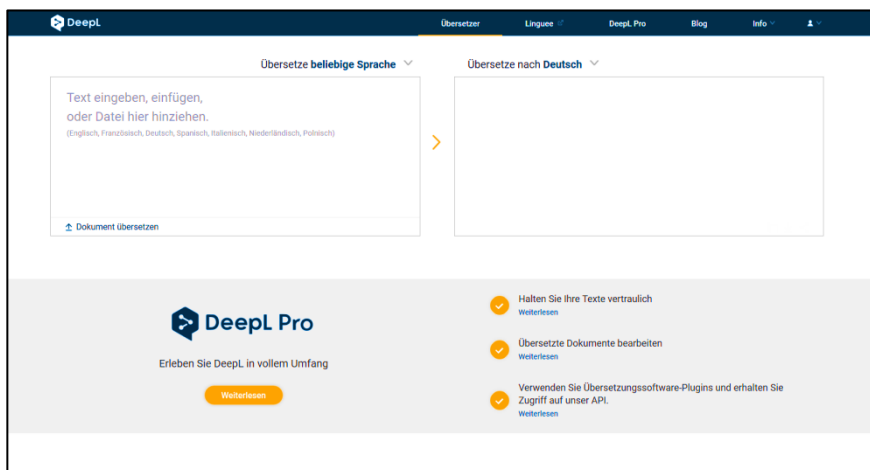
DeepL

Übersetzer Linguee DeepL Pro Blog Info

Übersetze beliebige Sprache

Übersetze nach Deutsch

Text eingeben, einfügen, oder Datei hier hinziehen.
(Englisch, Französisch, Deutsch, Spanisch, Italienisch, Niederländisch, Polnisch)

Dokument übersetzen

DeepL Pro

Erleben Sie DeepL in vollem Umfang

Weiterlesen

Halten Sie Ihre Texte vertraulich
Weiterlesen

Übersetzte Dokumente bearbeiten
Weiterlesen

Verwenden Sie Übersetzungssoftware-Plugins und erhalten Sie Zugriff auf unser API.
Weiterlesen